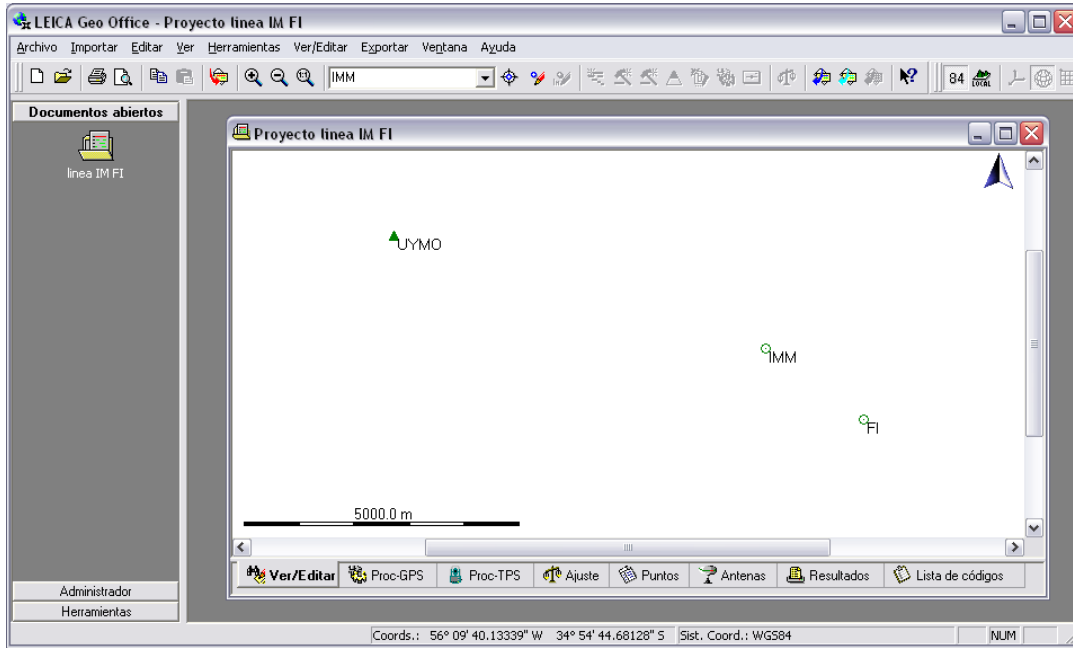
LEICA Geo Office - Proyecto linea IM FI

Archivo Importar Editar Ver Herramientas Ver/Editar Exportar Ventana Ayuda

IMM

84 LOCAL

Documentos abiertos

linea IM FI

Proyecto linea IM FI

UYMO

IMM

FI

5000.0 m

Ver/Editar | Proc-GPS | Proc-TPS | Ajuste | Puntos | Antenas | Resultados | Lista de códigos

Administrador

Herramientas

Coords.: 56° 09' 40.13339" W 34° 54' 44.68128" S Sist. Coord.: WGS84

NUM